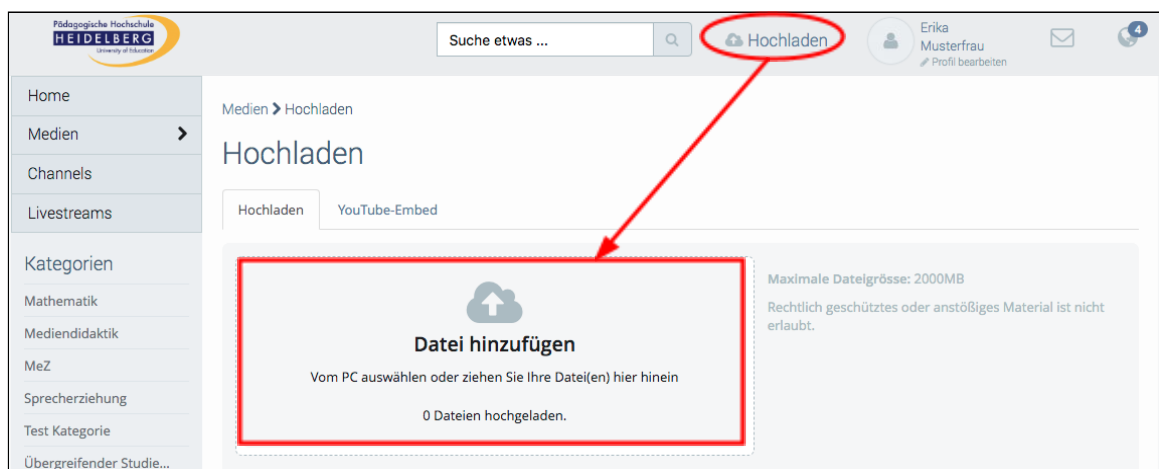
Pädagogische Hochschule
HEIDELBERG
University of Education

Suche etwas ...

Hochladen

Erika
Musterfrau
Profil bearbeiten

4

Home
Medien
Channels
Livestreams

Kategorien
Mathematik
Mediendidaktik
MeZ
Sprecherziehung
Test Kategorie
Übergreifender Studie...

Medien > Hochladen

Hochladen

Hochladen
YouTube-Embed

Datei hinzufügen
Vom PC auswählen oder ziehen Sie Ihre Datei(en) hier hinein
0 Dateien hochgeladen.

Maximale Dateigrösse: 2000MB
Rechtlich geschütztes oder anstößiges Material ist nicht erlaubt.